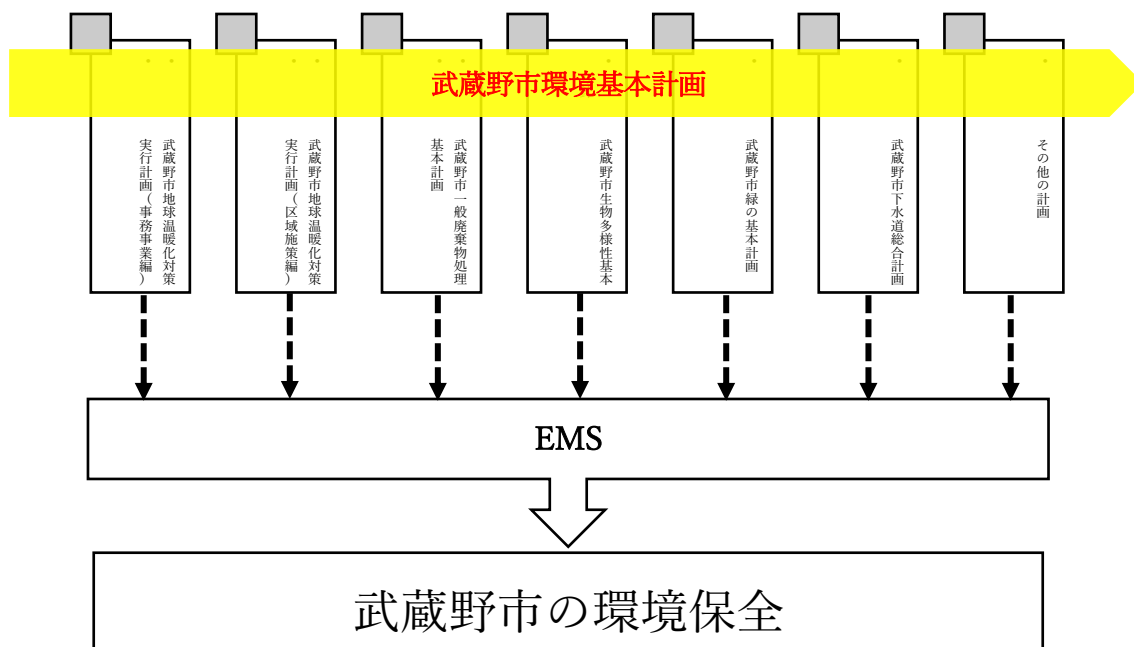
武蔵野市環境基本計画

武蔵野市地球温暖化対策実行計画（事務事業編）

武蔵野市地球温暖化対策実行計画（区域施策編）

武蔵野市一般廃棄物処理基本計画

武蔵野市生物多様性基本

武蔵野市緑の基本計画

武蔵野市下水道総合計画

その他の計画

EMS

武蔵野市の環境保全